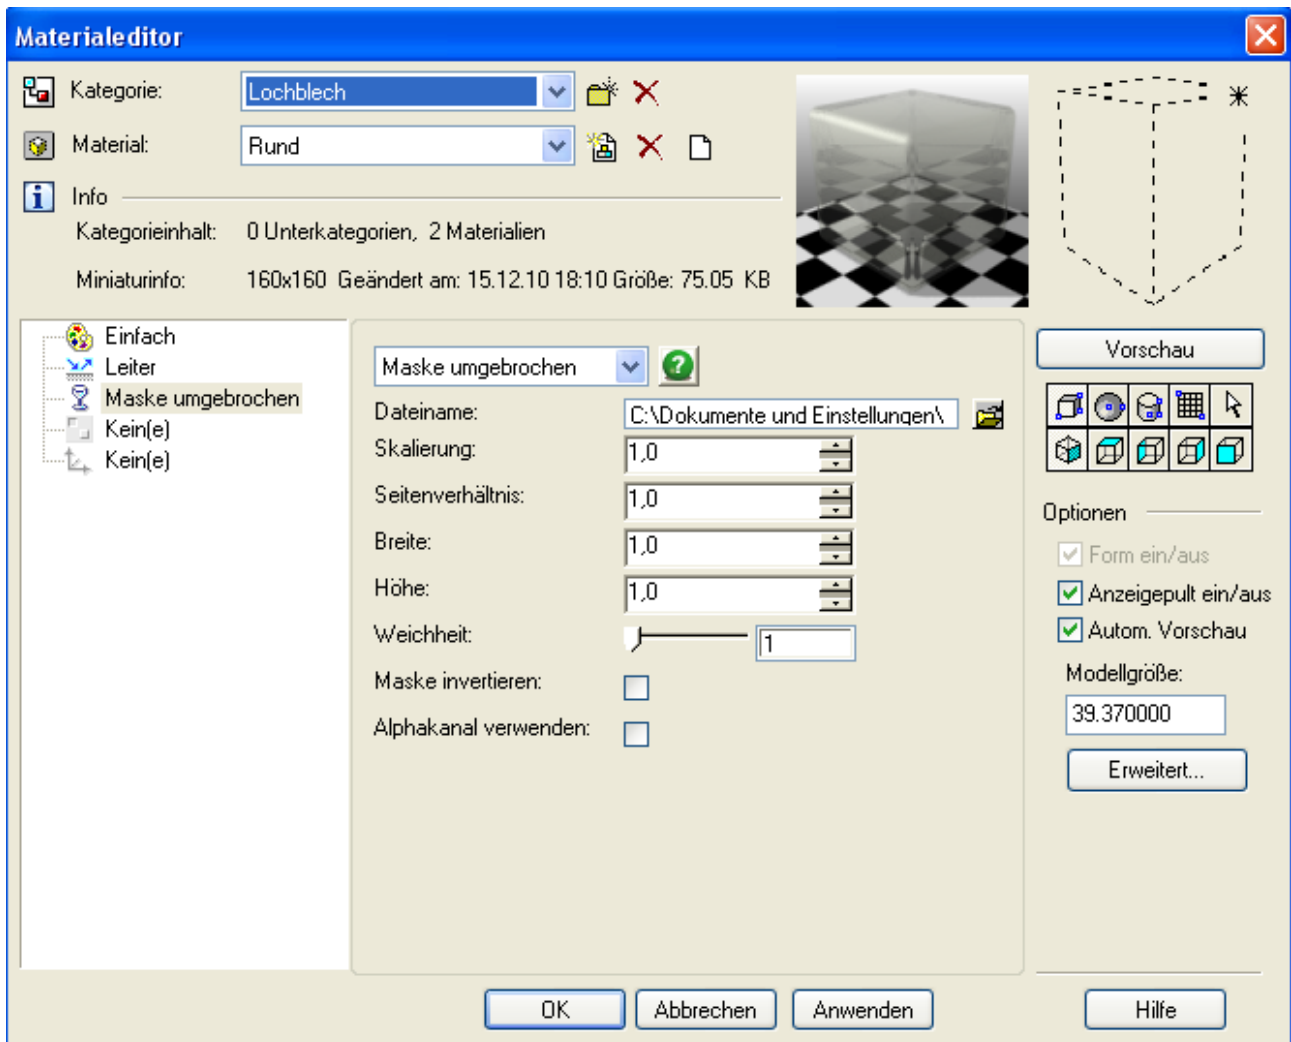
Materialeditor

Kategorie: Lochblech

Material: Rund

Info

Kategorieinhalt: 0 Unterkategorien, 2 Materialien

Miniaturinfo: 160x160 Geändert am: 15.12.10 18:10 Größe: 75.05 KB

Einfach
Leiter
Maske umgebrochen
Kein(e)
Kein(e)

Maske umgebrochen

Dateiname: C:\Dokumente und Einstellungen\

Skalierung: 1,0

Seitenverhältnis: 1,0

Breite: 1,0

Höhe: 1,0

Weichheit: 1

Maske invertieren:

Alphakanal verwenden:

Vorschau

Optionen

Form ein/aus

Anzeigepult ein/aus

Autom. Vorschau

Modellgröße:

39.370000

Erweitert...

OK Abbrechen Anwenden Hilfe